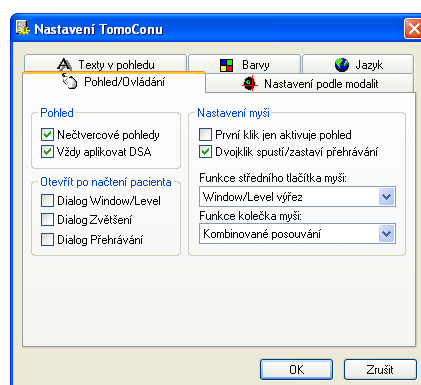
Nastavení TomoConu

Texty v pohledu
Barvy
Jazyk
Pohled/Ovládání
Nastavení podle modalit

Pohled
Nečtvercové pohledy
Vždy aplikovat DSA

Otevřít po načtení pacienta
Dialog Window/Level
Dialog Zvětšení
Dialog Přehrávání

Nastavení myši
První klik jen aktivuje pohled
Dvojklik spustí/zastaví přehrávání

Funkce středního tlačítka myši:
Window/Level výřez
Funkce kolečka myši:
Kombinované posouvání

OK
Zrušit